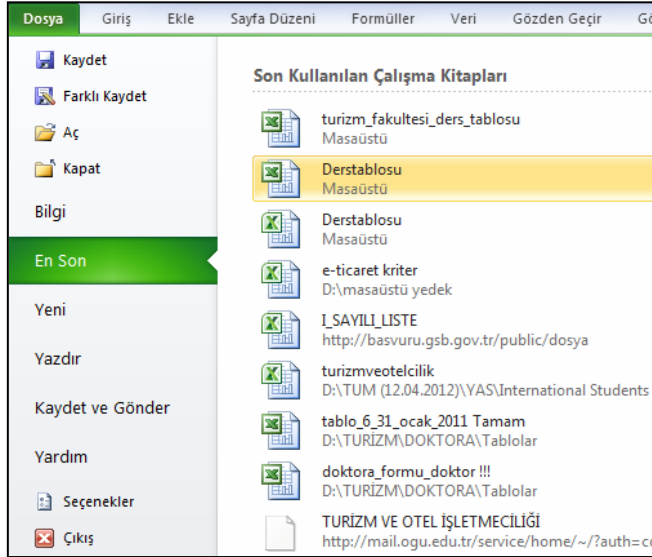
Dosya Giriş Ekle Sayfa Düzeni Formüller Veri Gözden Geçir Gö

Kaydet
Farklı Kaydet
Aç
Kapat
Bilgi
En Son
Yeni
Yazdır
Kaydet ve Gönder
Yardım
Seçenekler
Çıkış

Son Kullanılan Çalışma Kitapları

turizm_fakultesi_ders_tablosu
Masaüstü

Derstablosu
Masaüstü

Derstablosu
Masaüstü

e-ticaret kriter
D:\masaüstü yedek

I_SAYILI_LISTE
http://basvuru.gsb.gov.tr/public/dosya

turizmveotelcilik
D:\TUM (12.04.2012)\YAS\International Students

tablo_6_31_ocak_2011 Tamam
D:\TURİZM\DOKTORA\Tablolar

doktora_formu_doktor !!!
D:\TURİZM\DOKTORA\Tablolar

TURİZM VE OTEL İŞLETMECİLİĞİ
http://mail.ogu.edu.tr/service/home/~/?auth=c